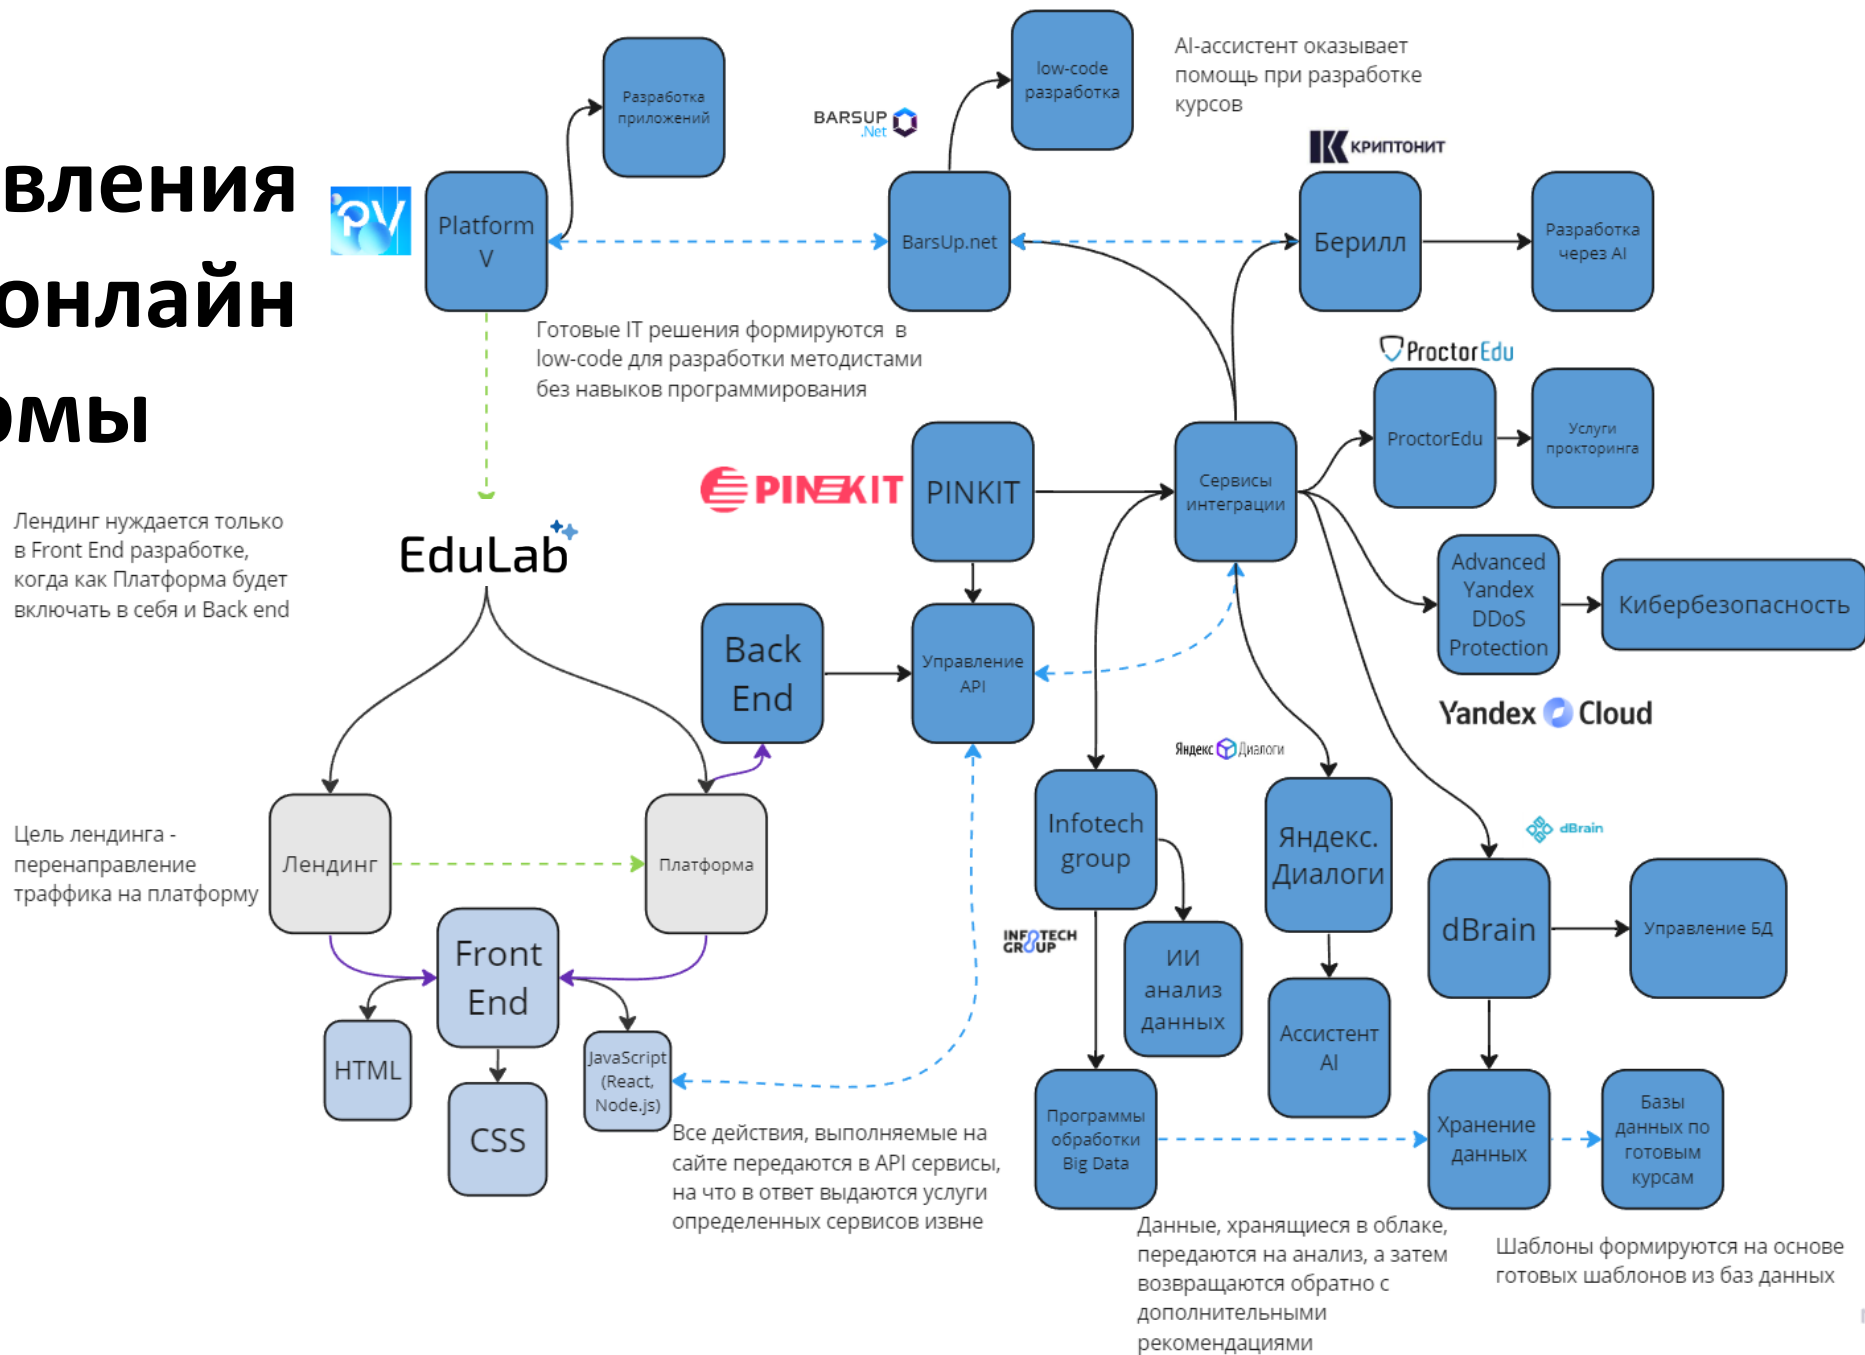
вления
онлайн
омы

Разработка приложений

low-code разработка

AI-ассистент оказывает помощь при разработке курсов

BARSUP .Net

КРИПТОНИТ

Platform V

BarsUp.net

Берилл

Разработка через AI

Готовые IT решения формируются в low-code для разработки методистами без навыков программирования

ProctorEdu

ProctorEdu

Услуги прокторинга

PINKIT

PINKIT

Сервисы интеграции

Лендинг нуждается только в Front End разработке, когда как Платформа будет включать в себя и Back end

EduLab

Advanced Yandex DDoS Protection

Кибербезопасность

Back End

Управление API

Yandex Cloud

Яндекс Диалоги

Infotech group

Яндекс. Диалоги

dBrain

Цель лендинга - перенаправление траффика на платформу

Лендинг

Платформа

dBrain

Управление БД

INFOTECH GROUP

Front End

ИИ анализ данных

Ассистент AI

HTML

CSS

JavaScript (React, Node.js)

Программы обработки Big Data

Хранение данных

Базы данных по готовым курсам

Все действия, выполняемые на сайте передаются в API сервисы, на что в ответ выдаются услуги определенных сервисов извне

Данные, хранящиеся в облаке, передаются на анализ, а затем возвращаются обратно с дополнительными рекомендациями

Шаблоны формируются на основе готовых шаблонов из баз данных